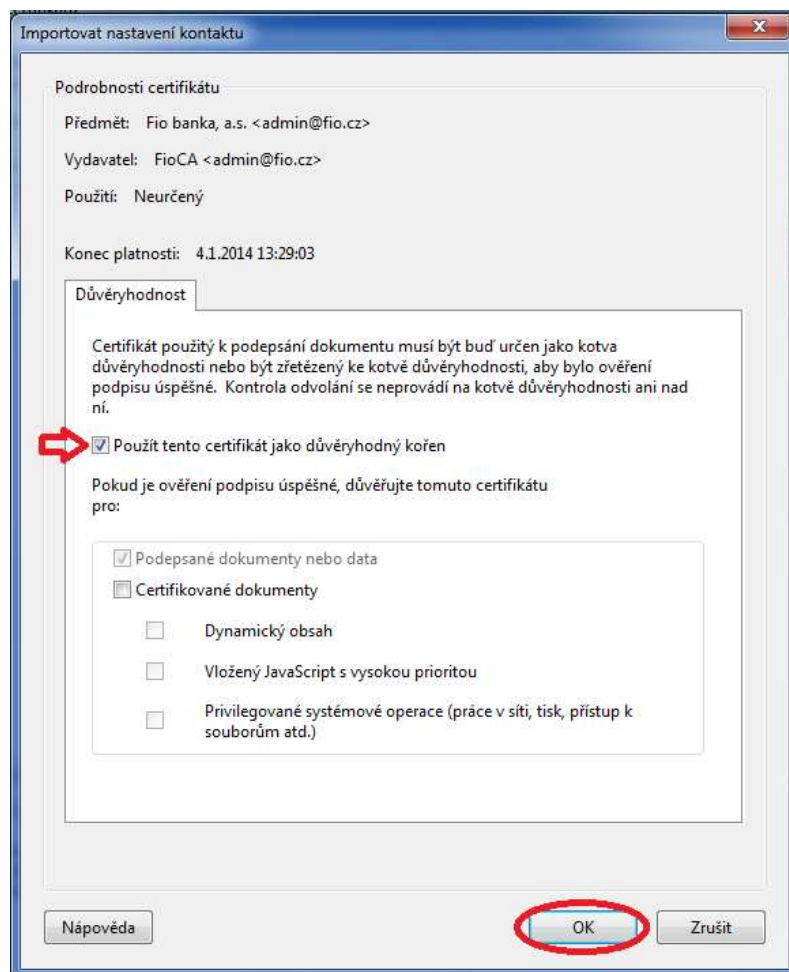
Importovat nastavení kontaktu

Podrobnosti certifikátu

Předmět: Fio banka, a.s. <admin@fio.cz>

Vydavatel: FioCA <admin@fio.cz>

Použití: Neurčený

Konec platnosti: 4.1.2014 13:29:03

Důvěryhodnost

Certifikát použitý k podepsání dokumentu musí být buď určen jako kotva důvěryhodnosti nebo být zřetězený ke kotvě důvěryhodnosti, aby bylo ověření podpisu úspěšné. Kontrola odvolání se neprovádí na kotvě důvěryhodnosti ani nad ní.

Použít tento certifikát jako důvěryhodný kořen

Pokud je ověření podpisu úspěšné, důvěřujte tomuto certifikátu pro:

Podepsané dokumenty nebo data

Certifikované dokumenty

Dynamický obsah

Vložený JavaScript s vysokou prioritou

Privilegované systémové operace (práce v síti, tisk, přístup k souborům atd.)

Nápověda

OK

Zrušit